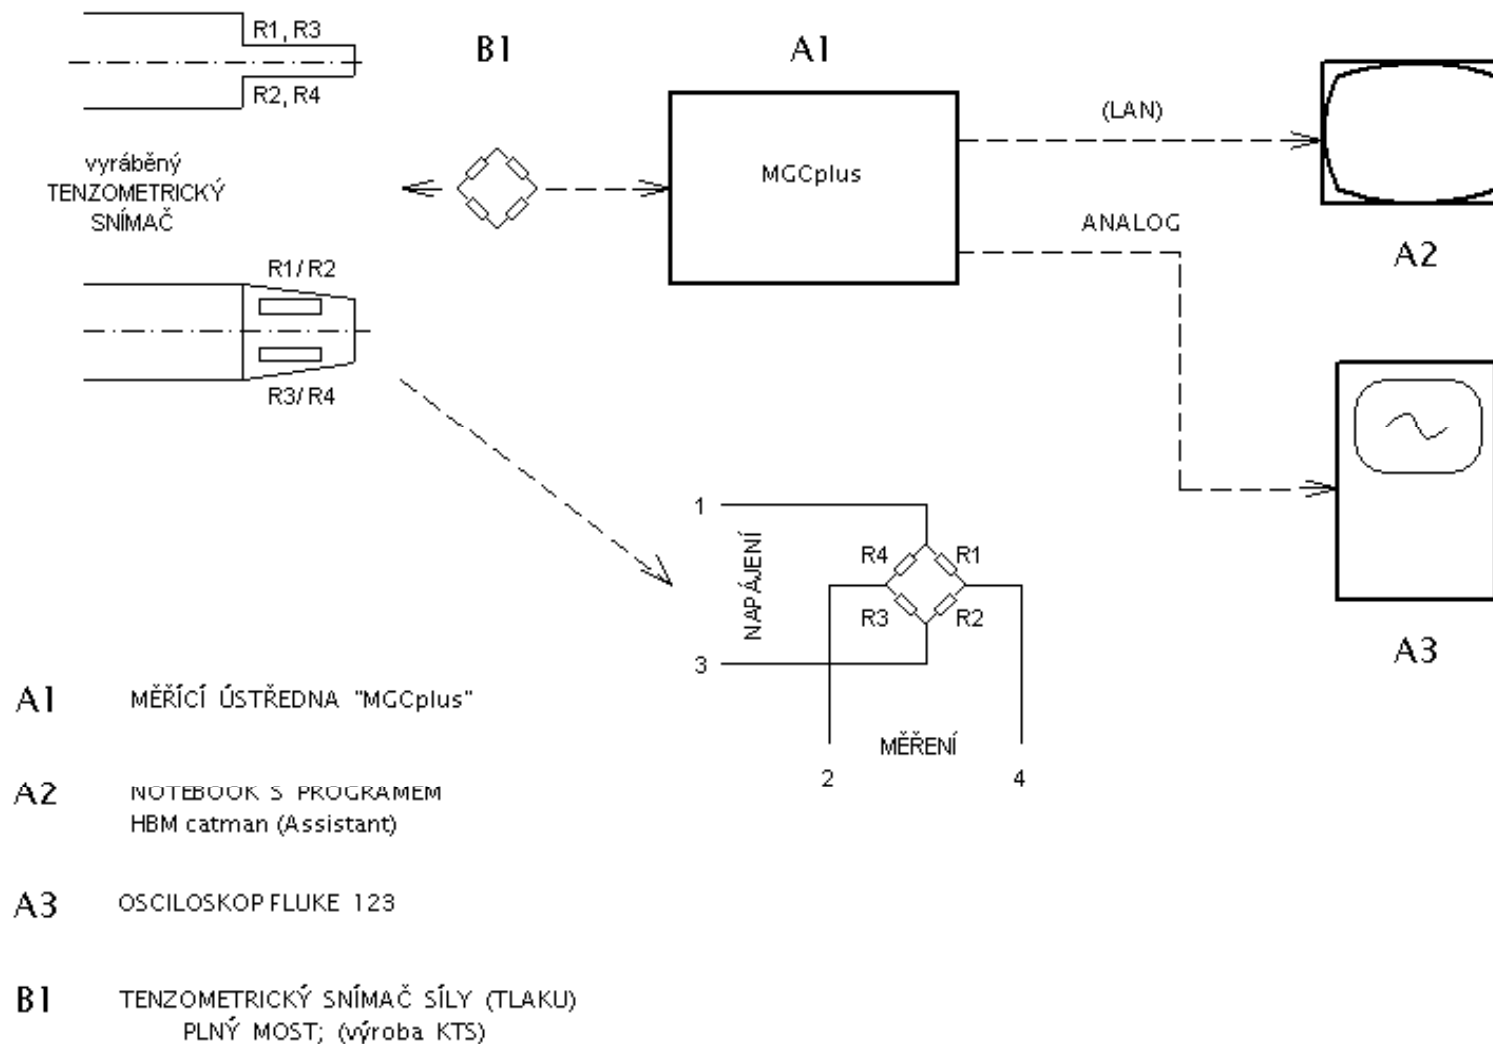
R1, R3

R2, R4

B1

A1

vyráběný
TENZOMETRICKÝ
SNÍMAČ

MGCplus

(LAN)

ANALOG

A2

R1 / R2

R3/ R4

A3

1

NAPÁJENÍ

R4

R1

R3

R2

3

MĚŘENÍ

2

4

A1 MĚŘÍCÍ ÚSTŘEDNA "MGCplus"

A2 NOTEBOOK S PROGRAMEM
HBM catman (Assistant)

A3 OSCILOSKOP FLUKE 123

B1 TENZOMETRICKÝ SNÍMAČ SÍLY (TLAKU)
PLNÝ MOST; (výroba KTS)